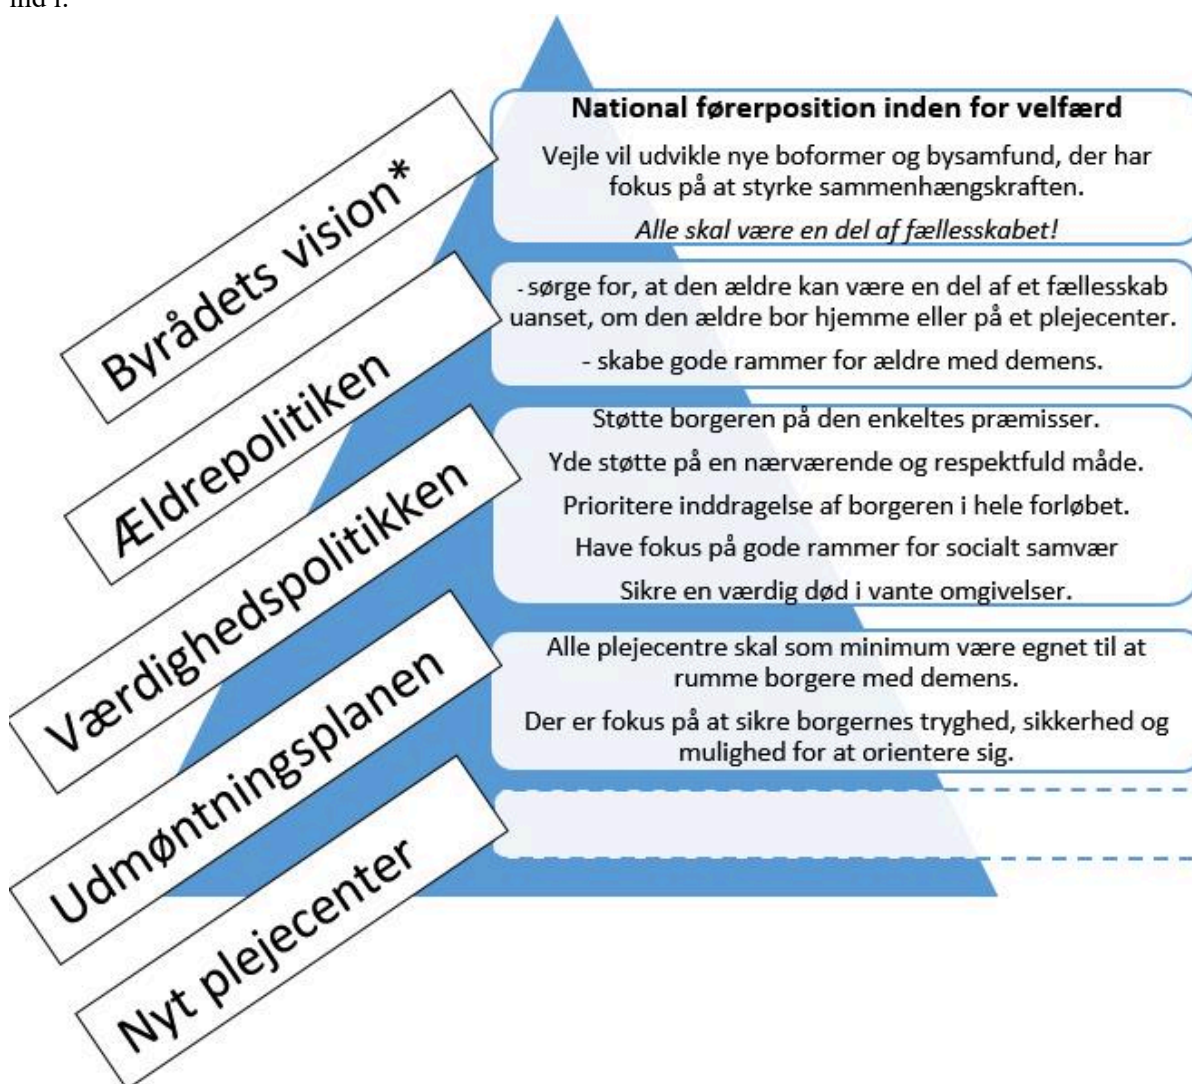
ind i.

Byrådets vision*

National førerposition inden for velfærd

Vejle vil udvikle nye boformer og bysamfund, der har fokus på at styrke sammenhængskraften.

*Alle skal være en del af fællesskabet!*

Ældrepolitiken

- sørge for, at den ældre kan være en del af et fællesskab uanset, om den ældre bor hjemme eller på et plejecenter.

- skabe gode rammer for ældre med demens.

Værdighedspolitikken

Støtte borgeren på den enkeltes præmisser.

Yde støtte på en nærværende og respektfuld måde.

Prioritere inddragelse af borgeren i hele forløbet.

Have fokus på gode rammer for socialt samvær

Sikre en værdig død i vante omgivelser.

Udmøntningsplanen

Alle plejecentre skal som minimum være egnet til at rumme borgere med demens.

Der er fokus på at sikre borgernes tryghed, sikkerhed og mulighed for at orientere sig.

Nyt plejecenter